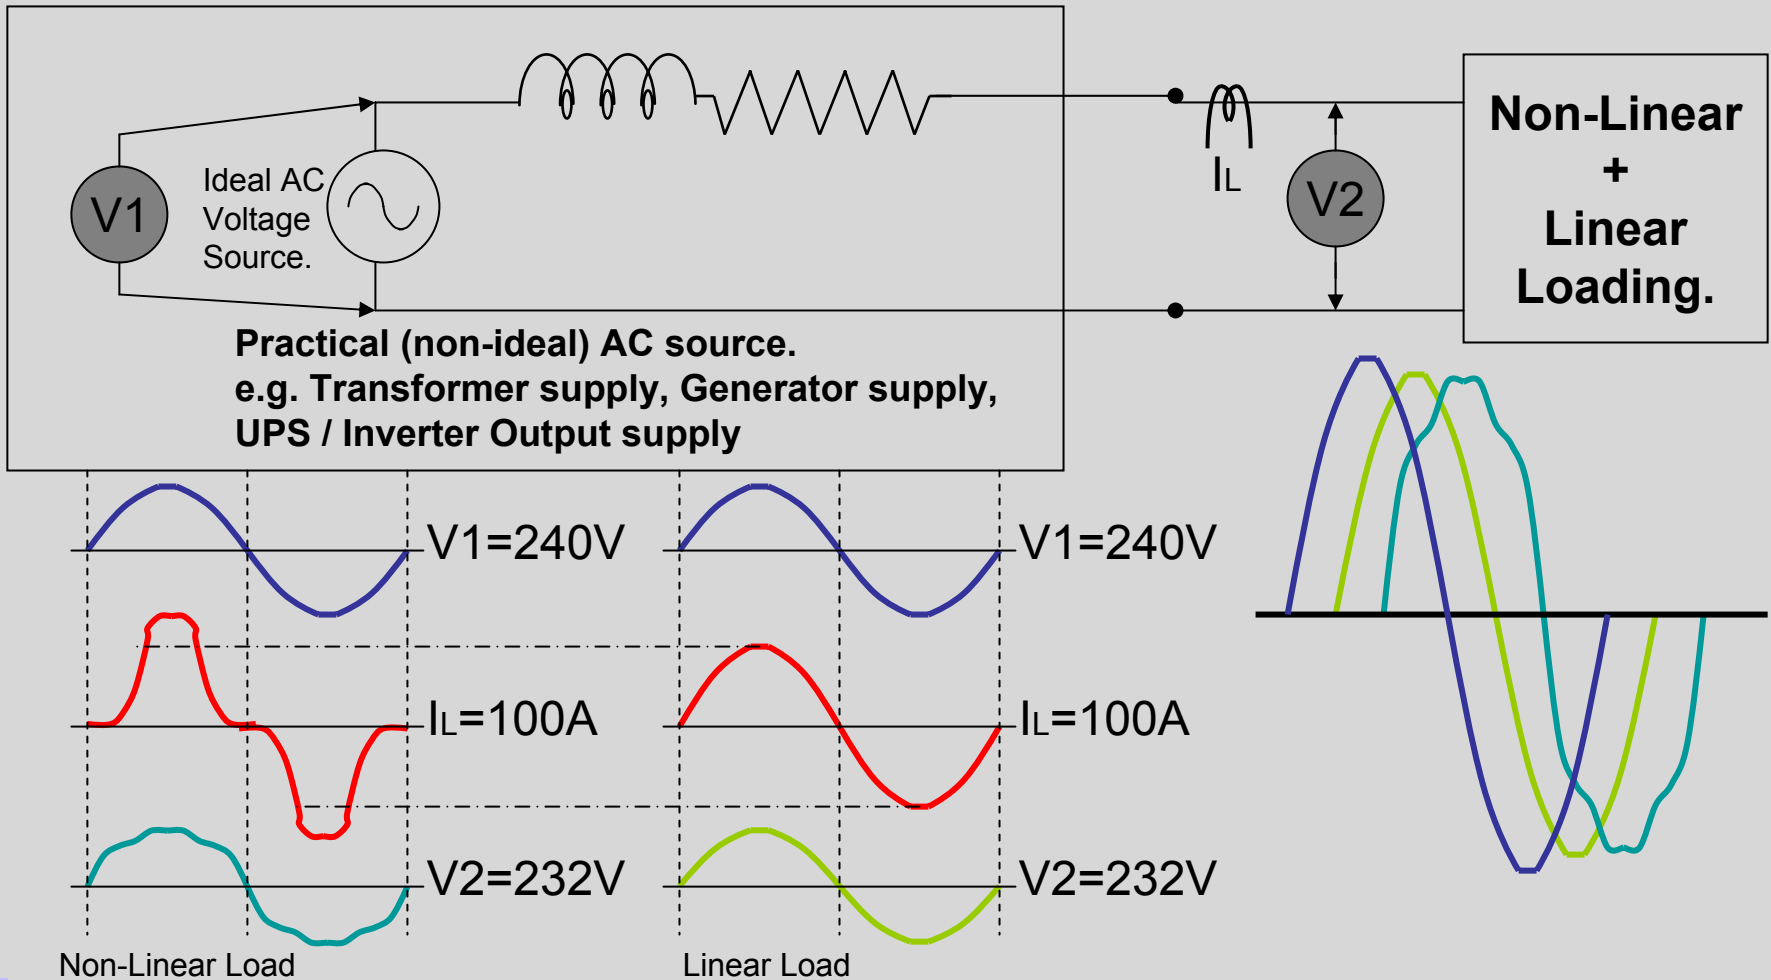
V1

Ideal AC Voltage Source.

IL

V2

Non-Linear + Linear Loading.

Practical (non-ideal) AC source.
e.g. Transformer supply, Generator supply,
UPS / Inverter Output supply

V1=240V

IL=100A

V2=232V

V1=240V

IL=100A

V2=232V

Non-Linear Load

Linear Load